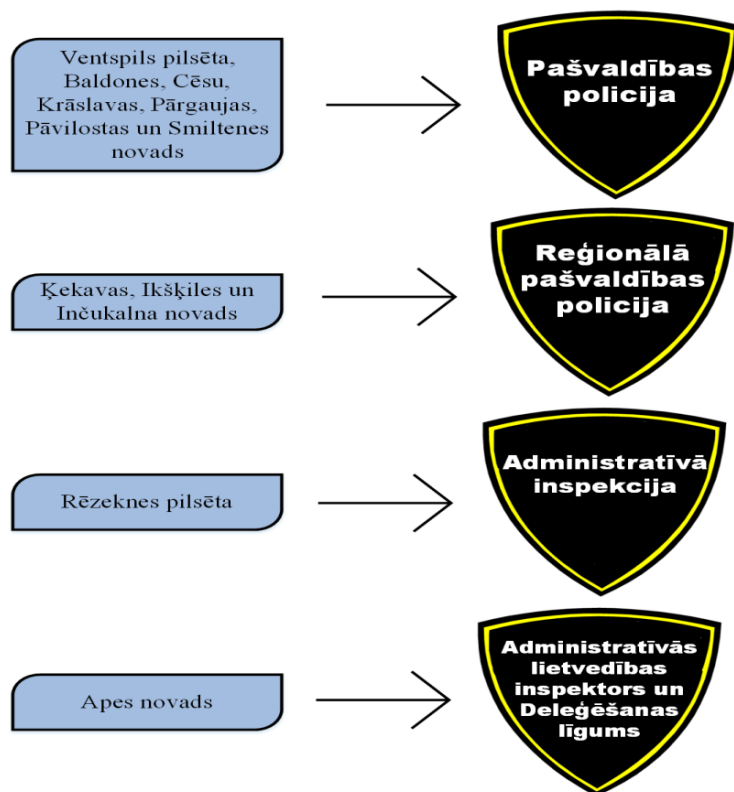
Ventspils pilsēta, Baldones, Cēsu, Krāslavas, Pārgaujas, Pāvilostas un Smiltenes novads

Pašvaldības policija

Ķekavas, Ikšķiles un Inčukalna novads

Reģionālā pašvaldības policija

Rēzeknes pilsēta

Administratīvā inspekcija

Apes novads

Administratīvās lietvedības inspektors un Deleģēšanas līgums